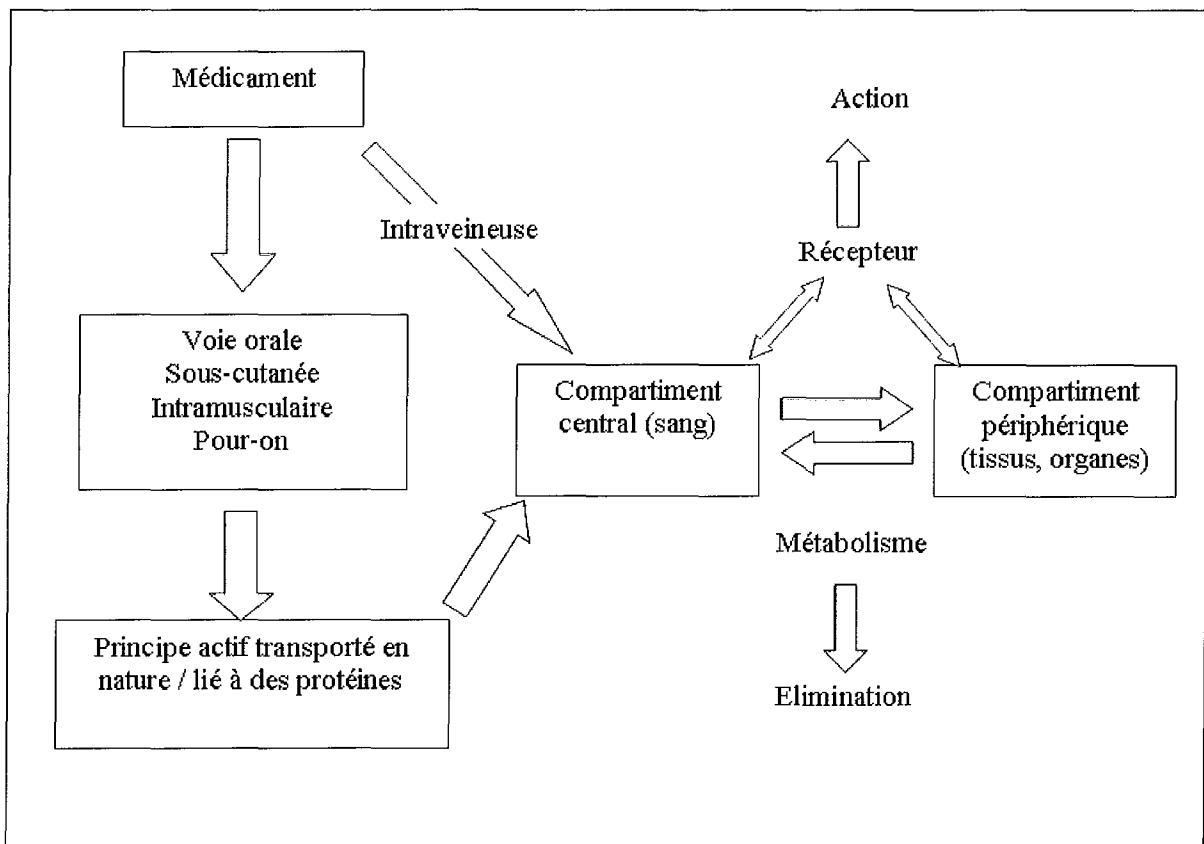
Médicament

Action

Intraveineuse

Récepteur

Voie orale
Sous-cutanée
Intramusculaire
Pour-on

Compartiment central (sang)

Compartiment périphérique (tissus, organes)

Métabolisme

Principe actif transporté en nature / lié à des protéines

Elimination